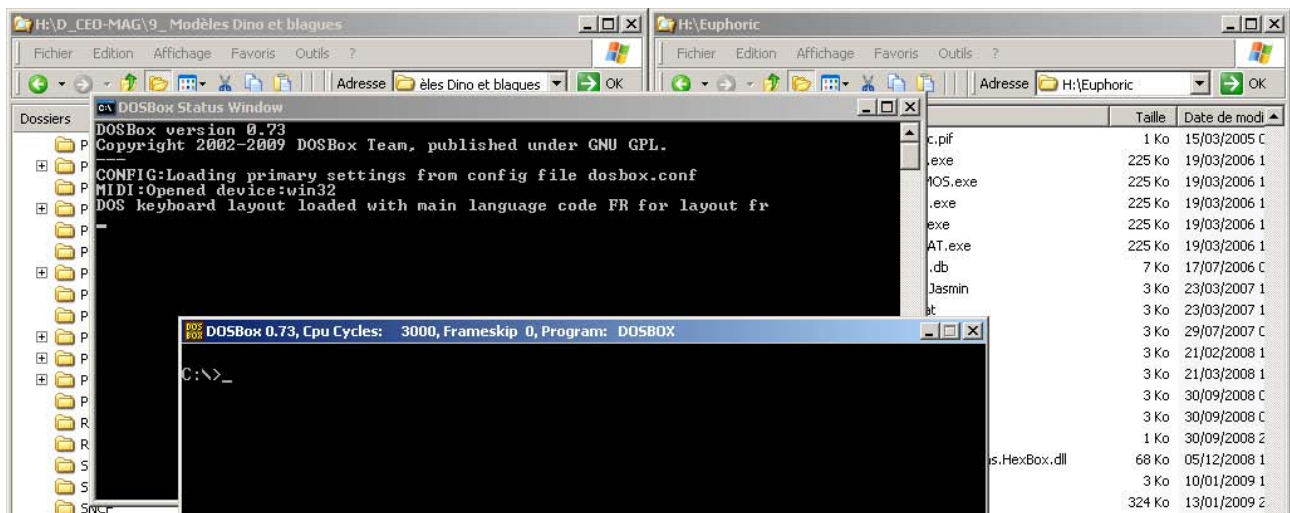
H:\D_CEO-MAG\9_ Modèles Dino et blagues

Fichier Edition Affichage Favoris Outils ?

Adresse èles Dino et blagues OK

Dossiers

H:\Euphoric

Fichier Edition Affichage Favoris Outils ?

Adresse H:\Euphoric OK

DOSBox Status Window

DOSBox version 0.73
Copyright 2002-2009 DOSBox Team, published under GNU GPL.
---
CONFIG:Loading primary settings from config file dosbox.conf
MIDI:Opened device:win32
DOS keyboard layout loaded with main language code FR for layout fr
_

DOSBox 0.73, Cpu Cycles: 3000, Frameskip 0, Program: DOSBOX

C:\>_

| | Taille | Date de modi |
|---|---|---|
| c.pif | 1 Ko | 15/03/2005 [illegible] |
| .exe | 225 Ko | 19/03/2006 1 |
| MOS.exe | 225 Ko | 19/03/2006 1 |
| .exe | 225 Ko | 19/03/2006 1 |
| exe | 225 Ko | 19/03/2006 1 |
| AT.exe | 225 Ko | 19/03/2006 1 |
| .db | 7 Ko | 17/07/2006 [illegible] |
| Jasmin | 3 Ko | 23/03/2007 1 |
| at | 3 Ko | 23/03/2007 1 |
| | 3 Ko | 29/07/2007 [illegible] |
| | 3 Ko | 21/02/2008 1 |
| | 3 Ko | 21/03/2008 1 |
| | 3 Ko | 30/09/2008 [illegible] |
| | 3 Ko | 30/09/2008 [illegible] |
| | 1 Ko | 30/09/2008 2 |
| s.HexBox.dll | 68 Ko | 05/12/2008 1 |
| | 3 Ko | 10/01/2009 1 |
| | 324 Ko | 13/01/2009 2 |

P
P
P
P
P
P
P
P
P
P
P
P
P
R
R
S
S
SNCF